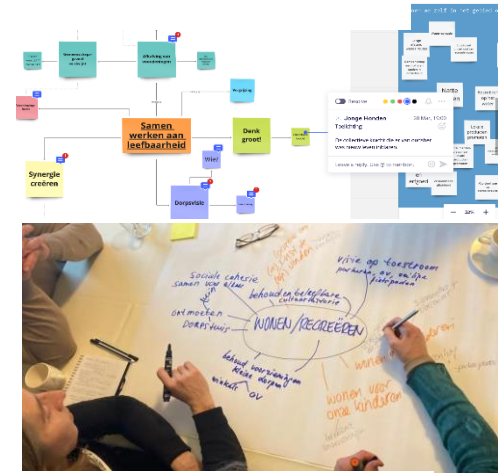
Samen werken aan leefbaarheid

Denk groot!

Synergie creëren

Wie?

Dorpsvisie

Afsluiting van samenwerkingen

Inspiratie

Jonge Honden

Toelichting

Leave a reply. Use @ to mention.

WONEN / RECREËREN

Sociale cohesie samen voor elkaar

behoud en beleefbare cultuurhistorie

visie op toerisme

ontmoeten Dorpshuis

behoud voorzieningen kleine dorpen

OV

wonen voor onze kinderen